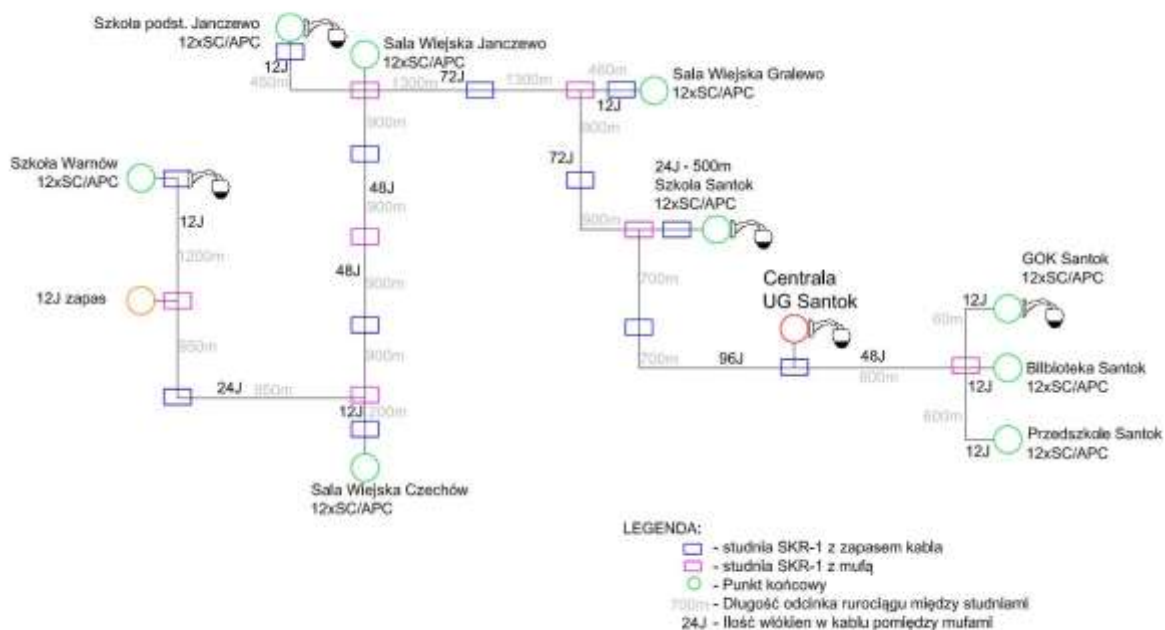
Szkoła podst. Janczewo
12xSC/APC

Sala Wiejska Janczewo
12xSC/APC

12J
450m
1300m
72J
1300m
460m
12J

Sala Wiejska Gralewo
12xSC/APC

900m
900m

Szkoła Warnów
12xSC/APC

12J

48J
900m

72J

24J - 500m
Szkoła Santok
12xSC/APC

900m

1200m

48J
900m

12J zapas

700m

Centrala
UG Santok

GOK Santok
12xSC/APC

12J
60m

950m

900m

700m
96J
48J
600m

Biblioteka Santok
12xSC/APC

12J

24J
950m
12J
700m

600m

Przedszkole Santok
12xSC/APC

12J

Sala Wiejska Czechów
12xSC/APC

LEGENDA:
- studnia SKR-1 z zapasem kabla
- studnia SKR-1 z mufą
- Punkt końcowy
700m - Długość odcinka rurociągu między studniami
24J - Ilość włókien w kablu pomiędzy mufami